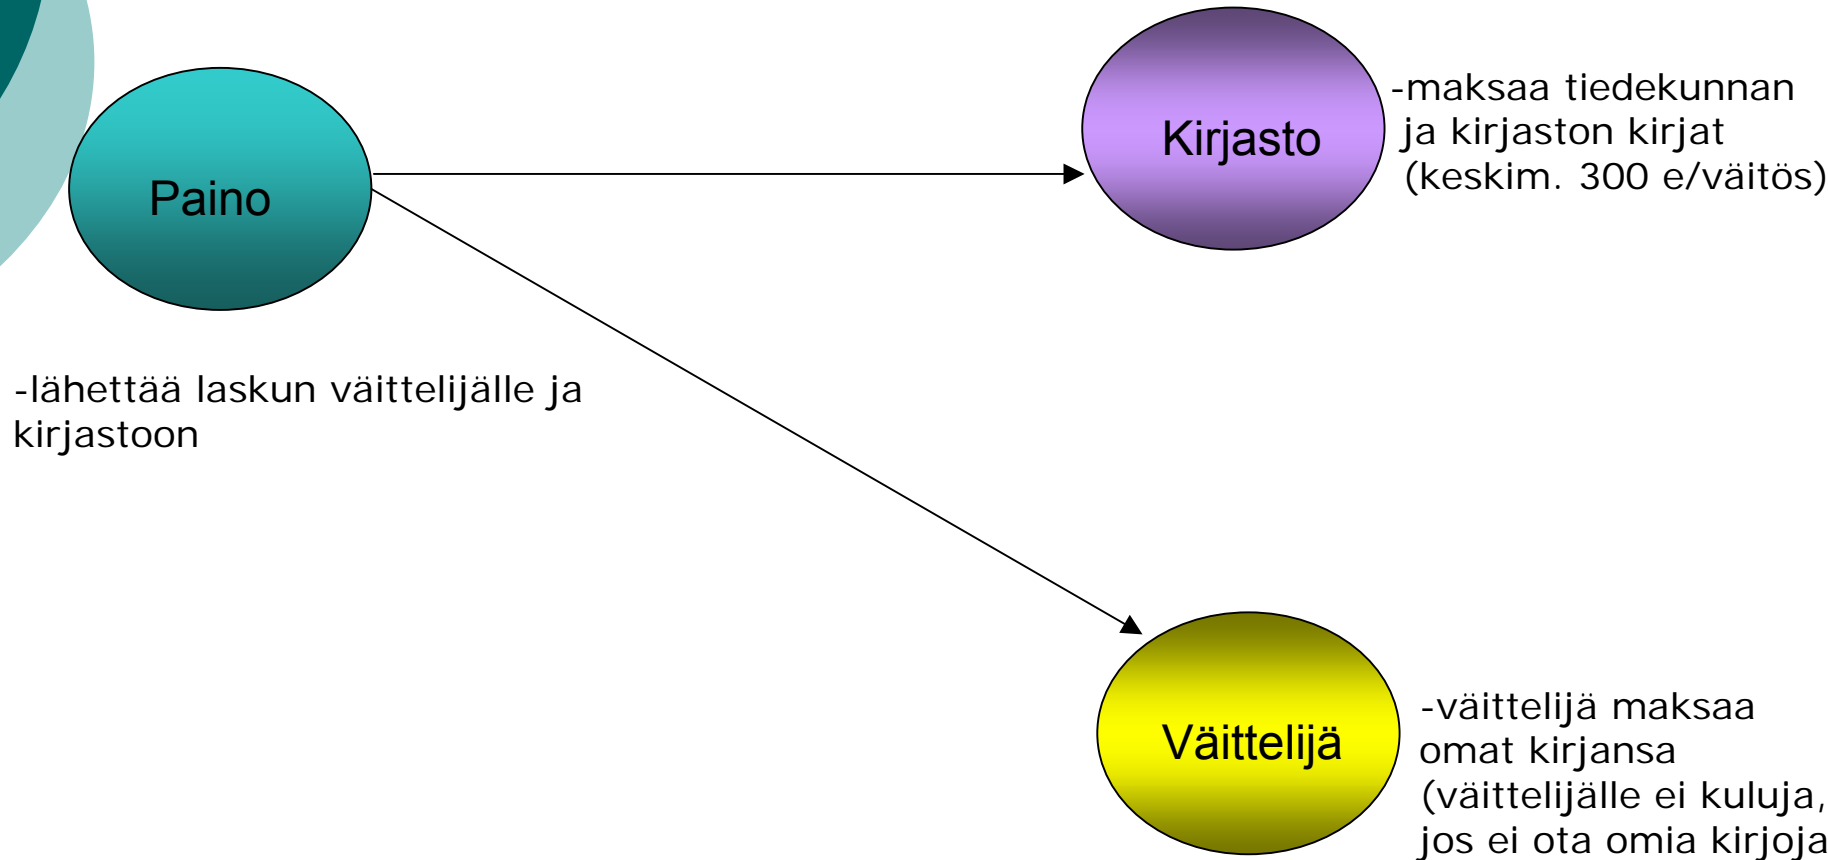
Paino

-lähettää laskun väittelijälle ja kirjastoon

Kirjasto

-maksaa tiedekunnan ja kirjaston kirjat (keskim. 300 e/väitös)

Väittelijä

-väittelijä maksaa omat kirjansa (väittelijälle ei kuluja, jos ei ota omia kirjoja